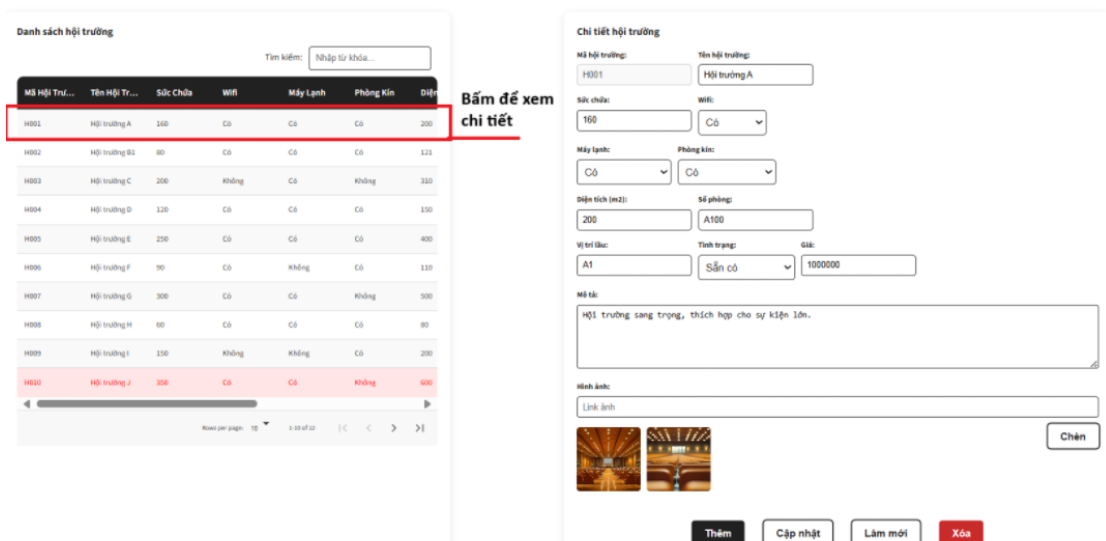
Danh sách hội trường

Tìm kiếm: Nhập từ khóa...

| Mã Hội Trư... | Tên Hội Tr... | Sức Chứa | Wifi | Máy Lạnh | Phòng Kín | Diện |
|---|---|---|---|---|---|---|
| H001 | Hội trường A | 160 | Có | Có | Có | 200 |
| H002 | Hội trường B1 | 80 | Có | Có | Có | 121 |
| H003 | Hội trường C | 200 | Không | Có | Không | 310 |
| H004 | Hội trường D | 120 | Có | Có | Có | 150 |
| H005 | Hội trường E | 250 | Có | Có | Có | 400 |
| H006 | Hội trường F | 90 | Có | Không | Có | 110 |
| H007 | Hội trường G | 300 | Có | Có | Không | 500 |
| H008 | Hội trường H | 60 | Có | Có | Có | 80 |
| H009 | Hội trường I | 150 | Không | Không | Có | 200 |
| H010 | Hội trường J | 350 | Có | Có | Không | 600 |

Rows per page: 10 1-10 of 12

Bấm để xem chi tiết

Chi tiết hội trường

Mã hội trường: H001
Tên hội trường: Hội trường A
Sức chứa: 160
Wifi: Có
Máy lạnh: Có
Phòng kín: Có
Diện tích (m2): 200
Số phòng: A100
Vị trí lầu: A1
Tình trạng: Sẵn có
Giá: 1000000
Mô tả:
Hội trường sang trọng, thích hợp cho sự kiện lớn.
Hình ảnh:
Link ảnh
Chèn

Thêm Cập nhật Làm mới Xóa